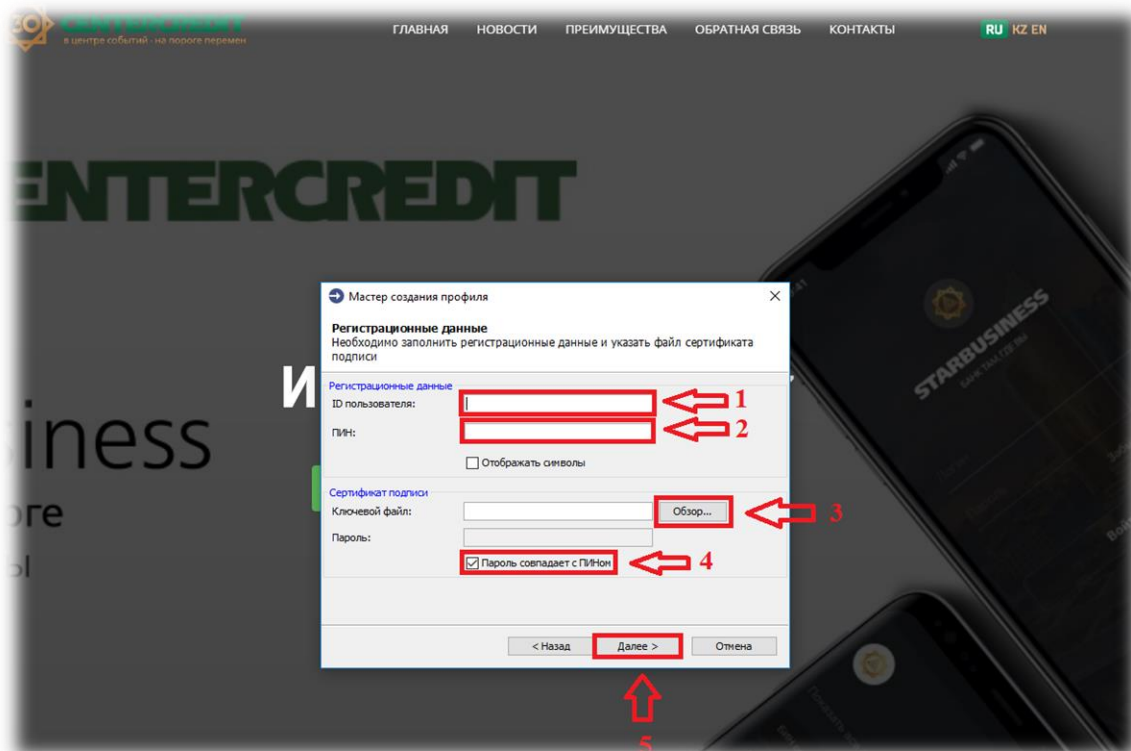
CENTERCREDIT
в центре событий - на пороге перемен

ГЛАВНАЯ НОВОСТИ ПРЕИМУЩЕСТВА ОБРАТНАЯ СВЯЗЬ КОНТАКТЫ

RU KZ EN

ENTERCREDIT

И

iness
оге
ы

STARBUSINESS

Мастер создания профиля

Регистрационные данные
Необходимо заполнить регистрационные данные и указать файл сертификата подписи

Регистрационные данные
ID пользователя:
ПИН:
Отображать символы

Сертификат подписи
Ключевой файл:
Обзор...
Пароль:
Пароль совпадает с ПИНом

< Назад
Далее >
Отмена

1
2
3
4
5